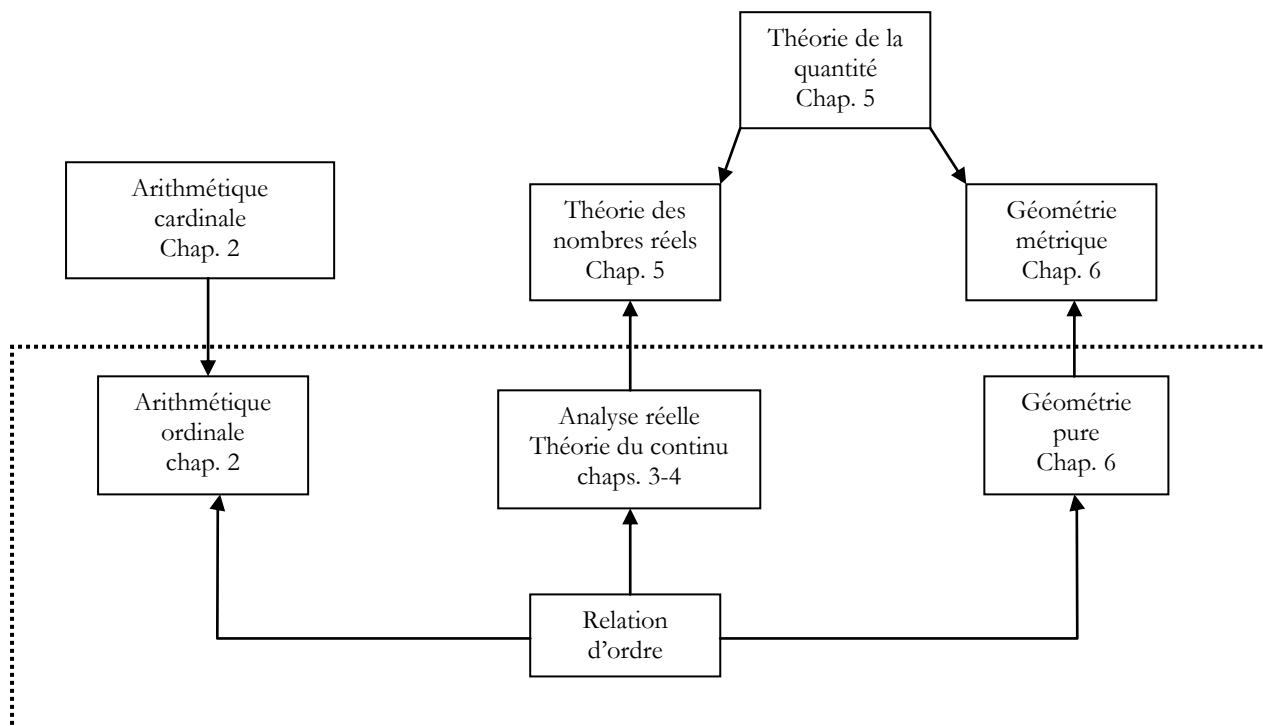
Théorie de la quantité
Chap. 5

Arithmétique cardinale
Chap. 2

Théorie des nombres réels
Chap. 5

Géométrie métrique
Chap. 6

Arithmétique ordinale
chap. 2

Analyse réelle
Théorie du continu
chaps. 3-4

Géométrie pure
Chap. 6

Relation d'ordre